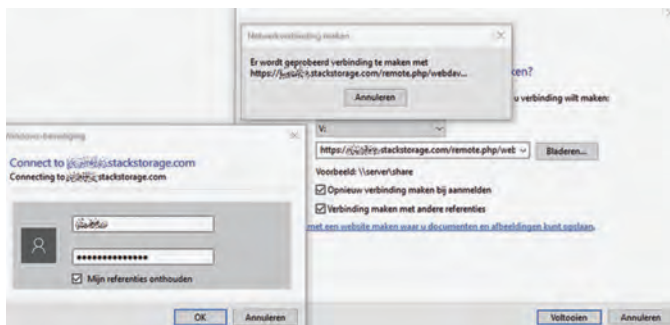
Netwerkverbinding maken

Er wordt geprobeerd verbinding te maken met https://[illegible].stackstorage.com/remote.php/webdav...

Annuleren

ken?

u verbinding wilt maken:

Windows-beveiliging

Connect to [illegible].stackstorage.com
Connecting to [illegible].stackstorage.com

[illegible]

•••••••••••••••

Mijn referenties onthouden

OK Annuleren

V:

https://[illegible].stackstorage.com/remote.php/web

Bladeren...

Voorbeeld: \\server\share

Opnieuw verbinding maken bij aanmelden

Verbinding maken met andere referenties

met een website maken waar u documenten en afbeeldingen kunt opslaan.

Voltooien Annuleren